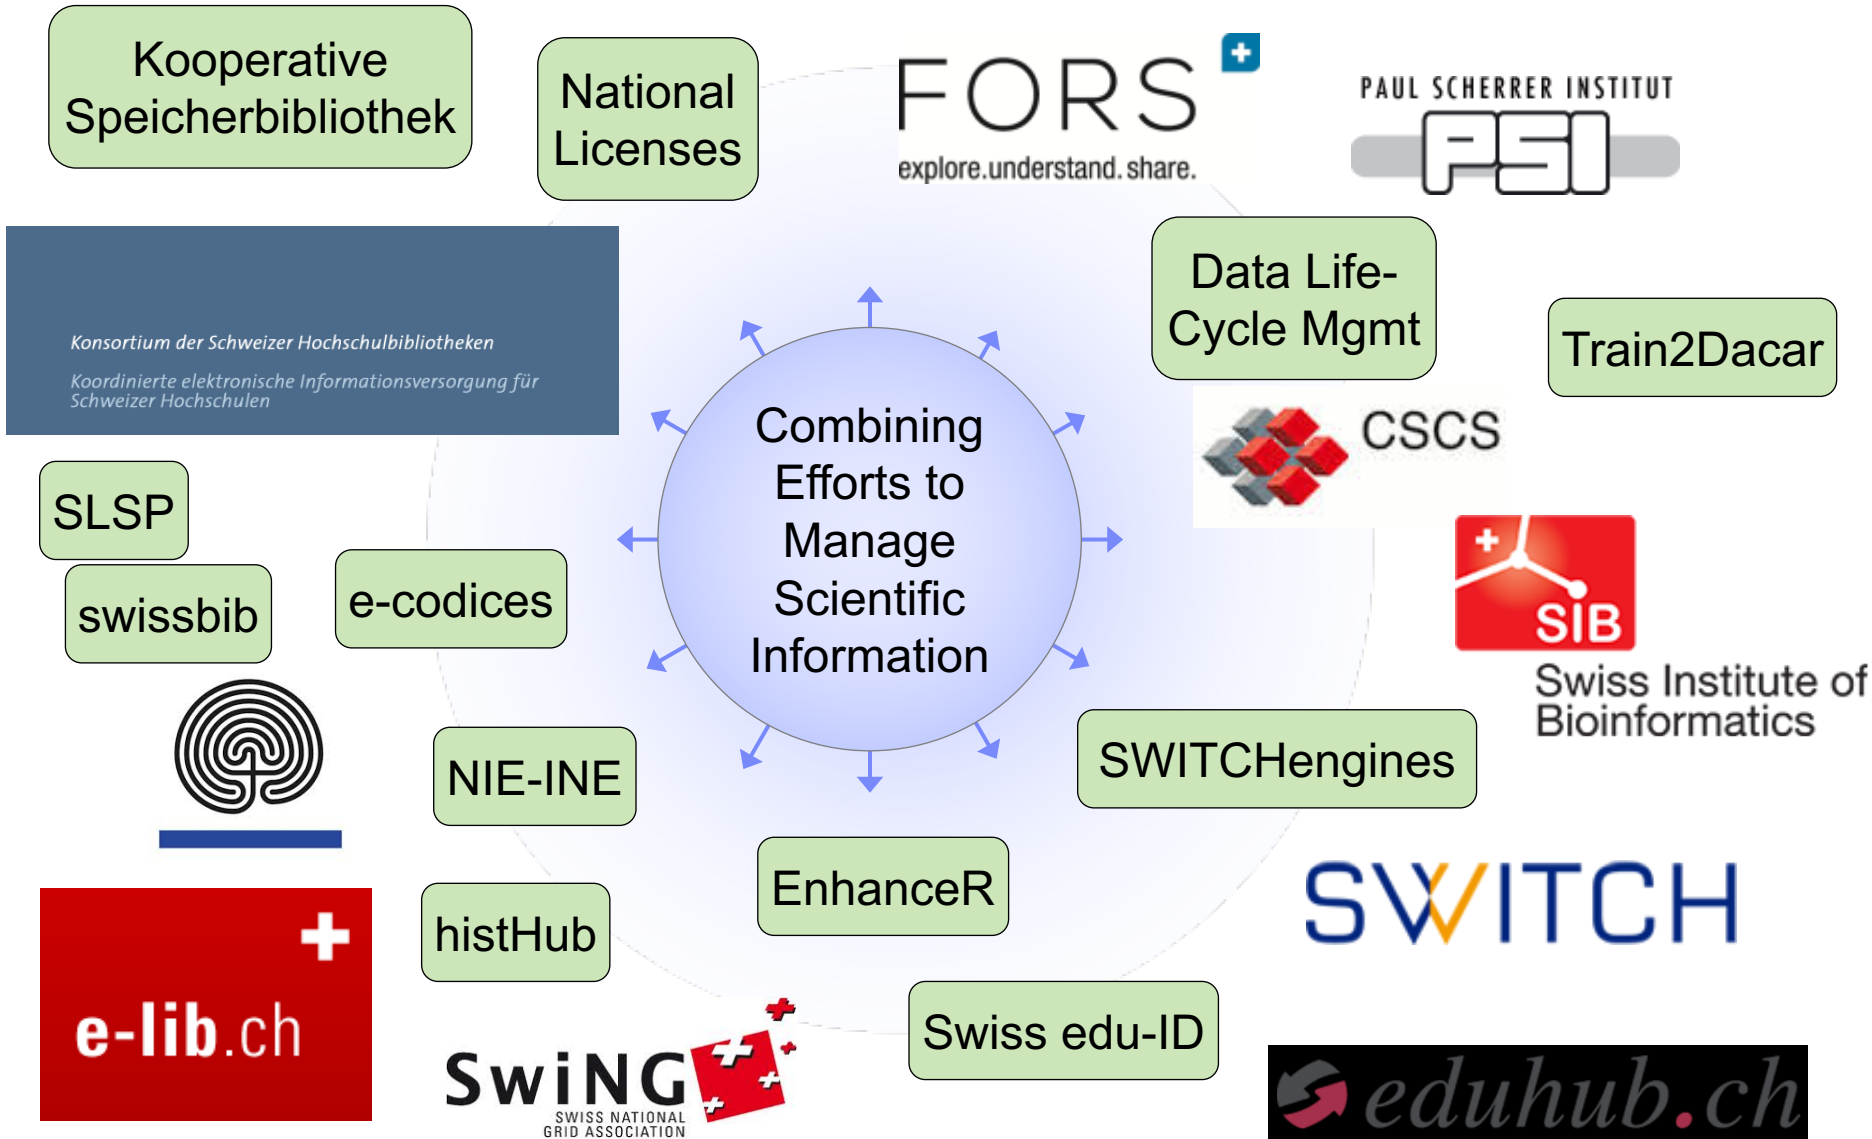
Kooperative Speicherbibliothek

National Licenses

FORS
explore.understand.share.

PAUL SCHERRER INSTITUT
PSI

Konsortium der Schweizer Hochschulbibliotheken
Koordinierte elektronische Informationsversorgung für Schweizer Hochschulen

Data Life-Cycle Mgmt

Train2Dacar

CSCS

Combining Efforts to Manage Scientific Information

SLSP

swissbib

e-codices

SIB
Swiss Institute of Bioinformatics

NIE-INE

SWITCHengines

EnhanceR

SWITCH

e-lib.ch

histHub

SwiNG
SWISS NATIONAL GRID ASSOCIATION

Swiss edu-ID

eduhub.ch